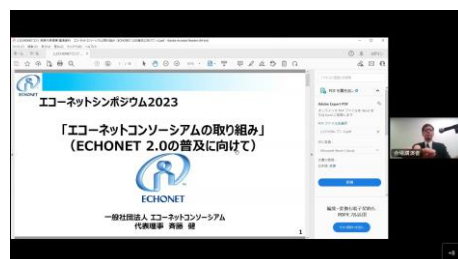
エコーネットシンポジウム2023

「エコーネットコンソーシアムの取り組み」
（ECHONET 2.0の普及に向けて）

ECHONET

一般社団法人 エコーネットコンソーシアム
代表理事 斉藤 健

1

ECHONET

PDF を書き出す

Adobe Export PDF

Microsoft Word

変換

編集・変換も電子署名も
無料で試用

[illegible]